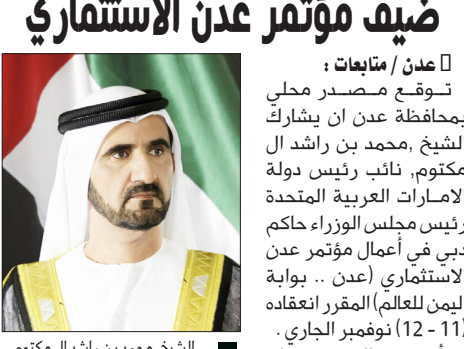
ضيف مؤتمر عدن الاستثماري

عدن / متابعات :

توقع مصدر محلي بمحافظة عدن ان يشارك الشيخ ,محمد بن راشد ال مكتوم, نائب رئيس دولة الامارات العربية المتحدة رئيس مجلس الوزراء حاكم دبي في أعمال مؤتمر عدن الاستثماري (عدن .. بوابة اليمن للعالم) المقرر انعقاده (11 - 12) نوفمبر الجاري .

الشيخ محمد بن راشد ال مكتوم